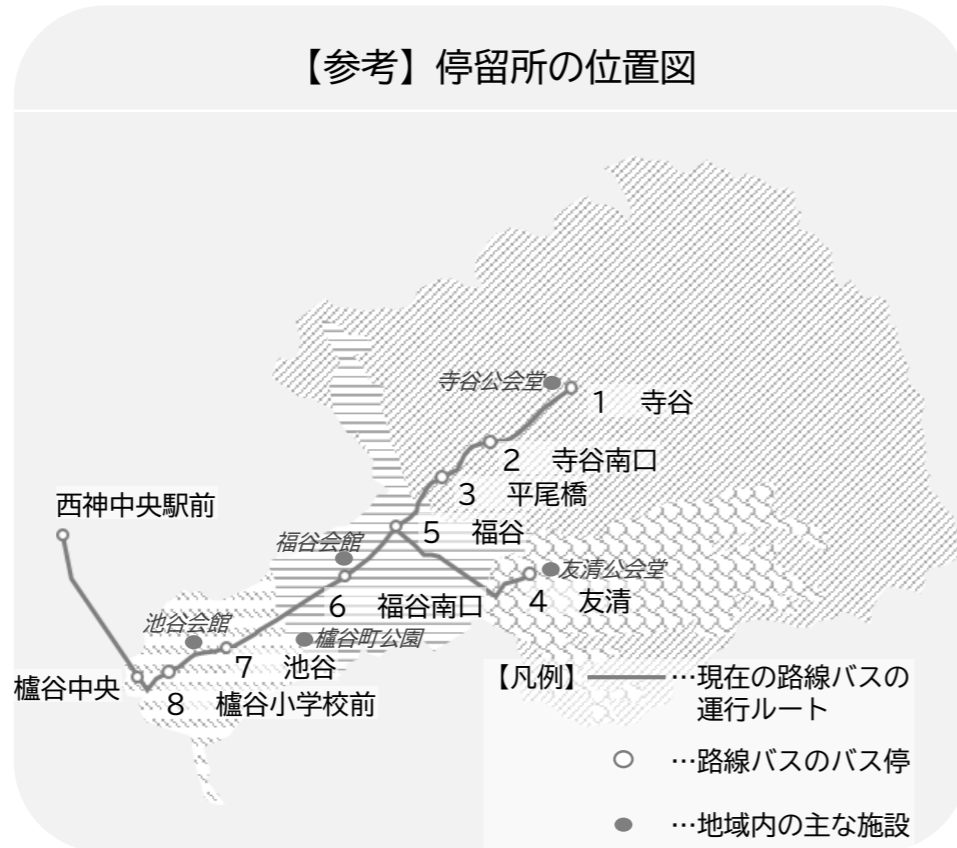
【参考】停留所の位置図

寺谷公会堂

1　寺谷

2　寺谷南口

3　平尾橋

西神中央駅前

福谷会館

5　福谷

友清公会堂

6　福谷南口

4　友清

池谷会館

櫨谷町公園

7　池谷

櫨谷中央

8　櫨谷小学校前

【凡例】…現在の路線バスの運行ルート

○　…路線バスのバス停

●　…地域内の主な施設